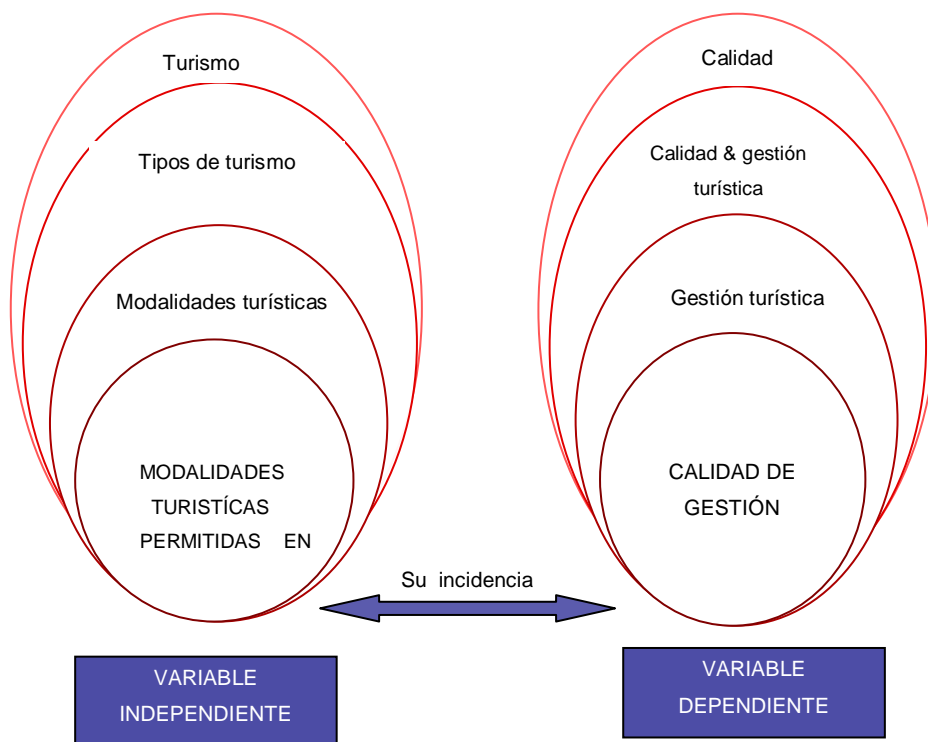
Turismo

Tipos de turismo

Modalidades turísticas

MODALIDADES TURISTÍCAS PERMITIDAS EN

Calidad

Calidad & gestión turística

Gestión turística

CALIDAD DE GESTIÓN

Su incidencia

VARIABLE INDEPENDIENTE

VARIABLE DEPENDIENTE